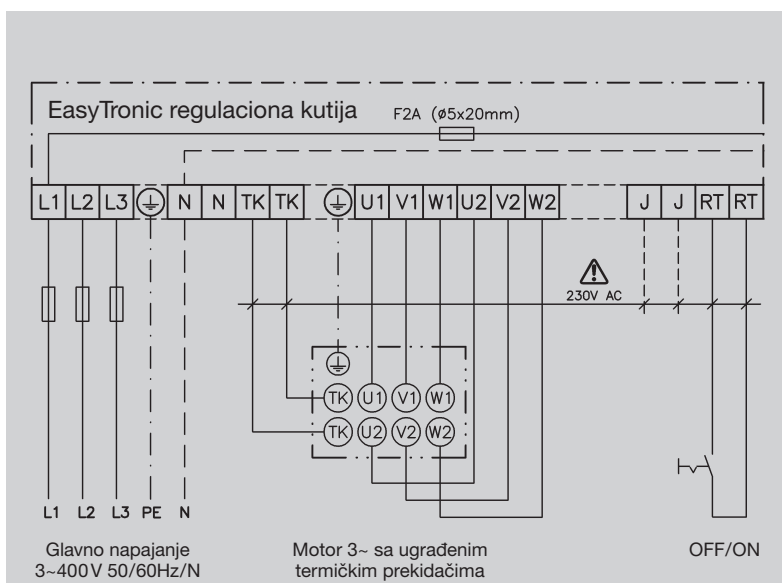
EasyTronic regulaciona kutija

F2A (ø5x20mm)

| L1 | L2 | L3 | ⏚ | N | N | TK | TK | ⏚ | U1 | V1 | W1 | U2 | V2 | W2 | J | J | RT | RT |
|---|---|---|---|---|---|---|---|---|---|---|---|---|---|---|---|---|---|---|

230V AC

⏚

TK U1 V1 W1

TK U2 V2 W2

L1 L2 L3 PE N

Glavno napajanje
3~400V 50/60Hz/N

Motor 3~ sa ugrađenim
termičkim prekidačima

OFF/ON